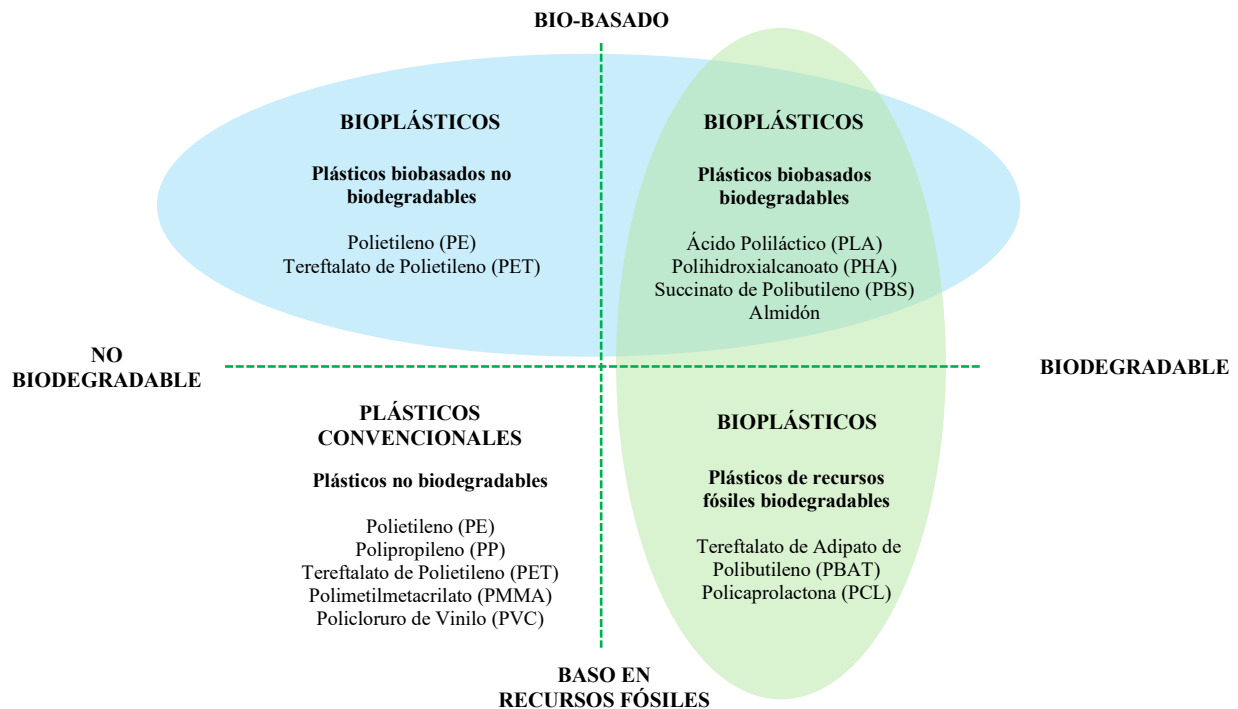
BIO-BASADO

BIOPLÁSTICOS

Plásticos biobasados no biodegradables

Polietileno (PE)
Tereftalato de Polietileno (PET)

BIOPLÁSTICOS

Plásticos biobasados biodegradables

Ácido Poliláctico (PLA)
Polihidroxialcanoato (PHA)
Succinato de Polibutileno (PBS)
Almidón

NO BIODEGRADABLE

BIODEGRADABLE

PLÁSTICOS CONVENCIONALES

Plásticos no biodegradables

Polietileno (PE)
Polipropileno (PP)
Tereftalato de Polietileno (PET)
Polimetilmetacrilato (PMMA)
Policloruro de Vinilo (PVC)

BIOPLÁSTICOS

Plásticos de recursos fósiles biodegradables

Tereftalato de Adipato de Polibutileno (PBAT)
Policaprolactona (PCL)

BASO EN RECURSOS FÓSILES